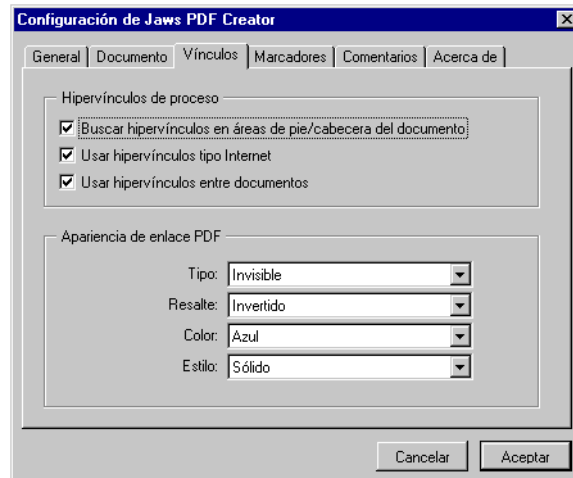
Configuración de Jaws PDF Creator

General | Documento | Vínculos | Marcadores | Comentarios | Acerca de

Hipervínculos de proceso

☑ Buscar hipervínculos en áreas de pie/cabecera del documento
☑ Usar hipervínculos tipo Internet
☑ Usar hipervínculos entre documentos

Apariencia de enlace PDF

Tipo: Invisible
Resalte: Invertido
Color: Azul
Estilo: Sólido

Cancelar
Aceptar